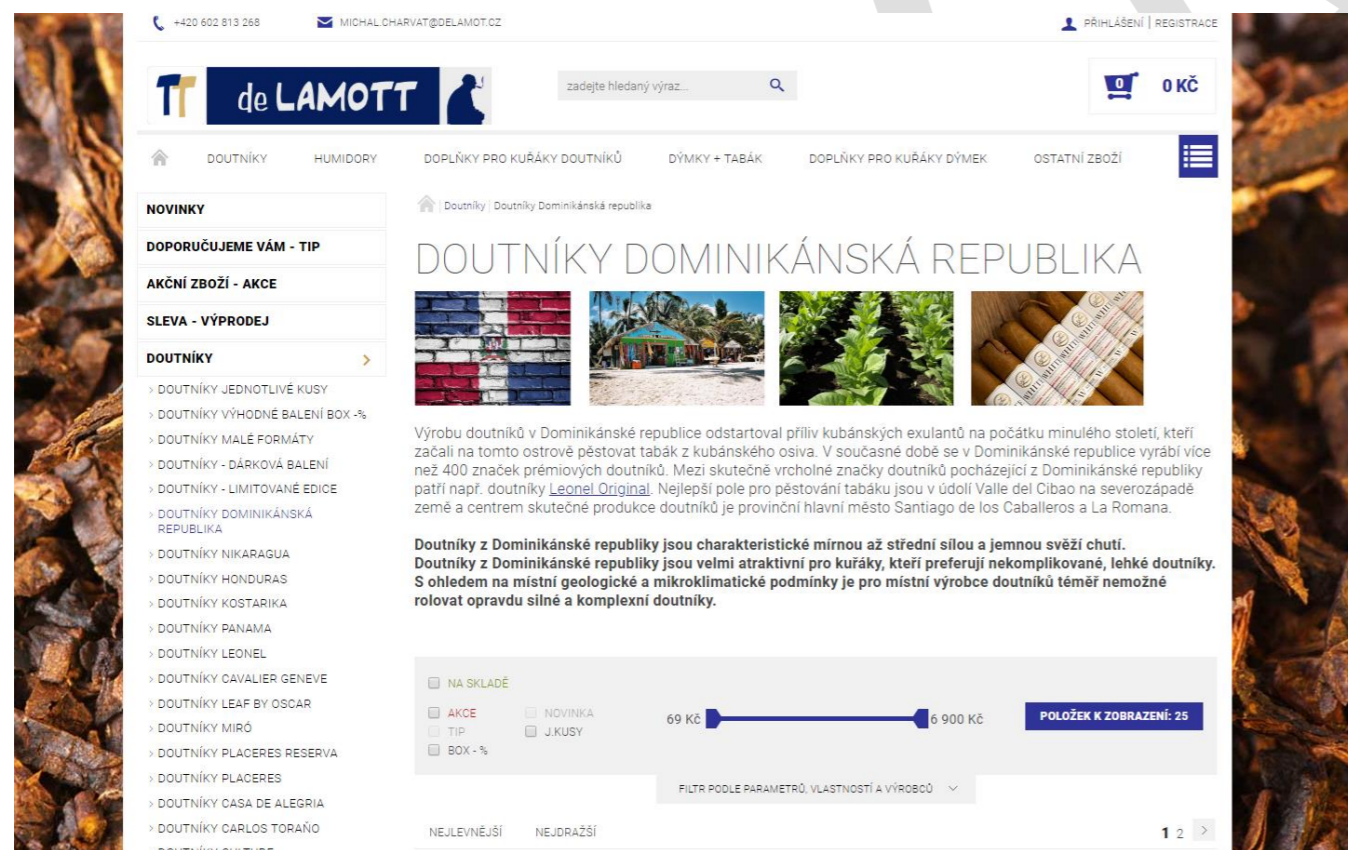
+420 602 813 268 MICHAL.CHARVAT@DELAMOT.CZ PŘIHLÁŠENÍ | REGISTRACE

TT de LAMOTT

zadejte hledaný výraz...

0 0 KČ

DOUTNÍKY HUMIDORY DOPLŇKY PRO KUŘÁKY DOUTNÍKŮ DÝMKY + TABÁK DOPLŇKY PRO KUŘÁKY DÝMEK OSTATNÍ ZBOŽÍ

NOVINKY
DOPORUČUJEME VÁM - TIP
AKČNÍ ZBOŽÍ - AKCE
SLEVA - VÝPRODEJ
DOUTNÍKY
› DOUTNÍKY JEDNOTLIVÉ KUSY
› DOUTNÍKY VÝHODNÉ BALENÍ BOX -%
› DOUTNÍKY MALÉ FORMÁTY
› DOUTNÍKY - DÁRKOVÁ BALENÍ
› DOUTNÍKY - LIMITOVANÉ EDICE
› DOUTNÍKY DOMINIKÁNSKÁ REPUBLIKA
› DOUTNÍKY NIKARAGUA
› DOUTNÍKY HONDURAS
› DOUTNÍKY KOSTARIKA
› DOUTNÍKY PANAMA
› DOUTNÍKY LEONEL
› DOUTNÍKY CAVALIER GENEVE
› DOUTNÍKY LEAF BY OSCAR
› DOUTNÍKY MIRÓ
› DOUTNÍKY PLACERES RESERVA
› DOUTNÍKY PLACERES
› DOUTNÍKY CASA DE ALEGRIA
› DOUTNÍKY CARLOS TORAÑO

Doutníky | Doutníky Dominikánská republika

DOUTNÍKY DOMINIKÁNSKÁ REPUBLIKA

Výrobu doutníků v Dominikánské republice odstartoval příliv kubánských exulantů na počátku minulého století, kteří začali na tomto ostrově pěstovat tabák z kubánského osiva. V současné době se v Dominikánské republice vyrábí více než 400 značek prémiových doutníků. Mezi skutečně vrcholné značky doutníků pocházející z Dominikánské republiky patří např. doutníky Leonel Original. Nejlepší pole pro pěstování tabáku jsou v údolí Valle del Cibao na severozápadě země a centrem skutečné produkce doutníků je provinční hlavní město Santiago de los Caballeros a La Romana.

Doutníky z Dominikánské republiky jsou charakteristické mírnou až střední silou a jemnou svěží chutí. Doutníky z Dominikánské republiky jsou velmi atraktivní pro kuřáky, kteří preferují nekomplikované, lehké doutníky. S ohledem na místní geologické a mikroklimatické podmínky je pro místní výrobce doutníků téměř nemožné rolovat opravdu silné a komplexní doutníky.

NA SKLADĚ
AKCE NOVINKA
TIP J.KUSY
BOX - %
69 Kč 6 900 Kč
POLOŽEK K ZOBRAZENÍ: 25
FILTR PODLE PARAMETRŮ, VLASTNOSTÍ A VÝROBCŮ

NEJLEVNĚJŠÍ NEJDRAŽŠÍ 1 2